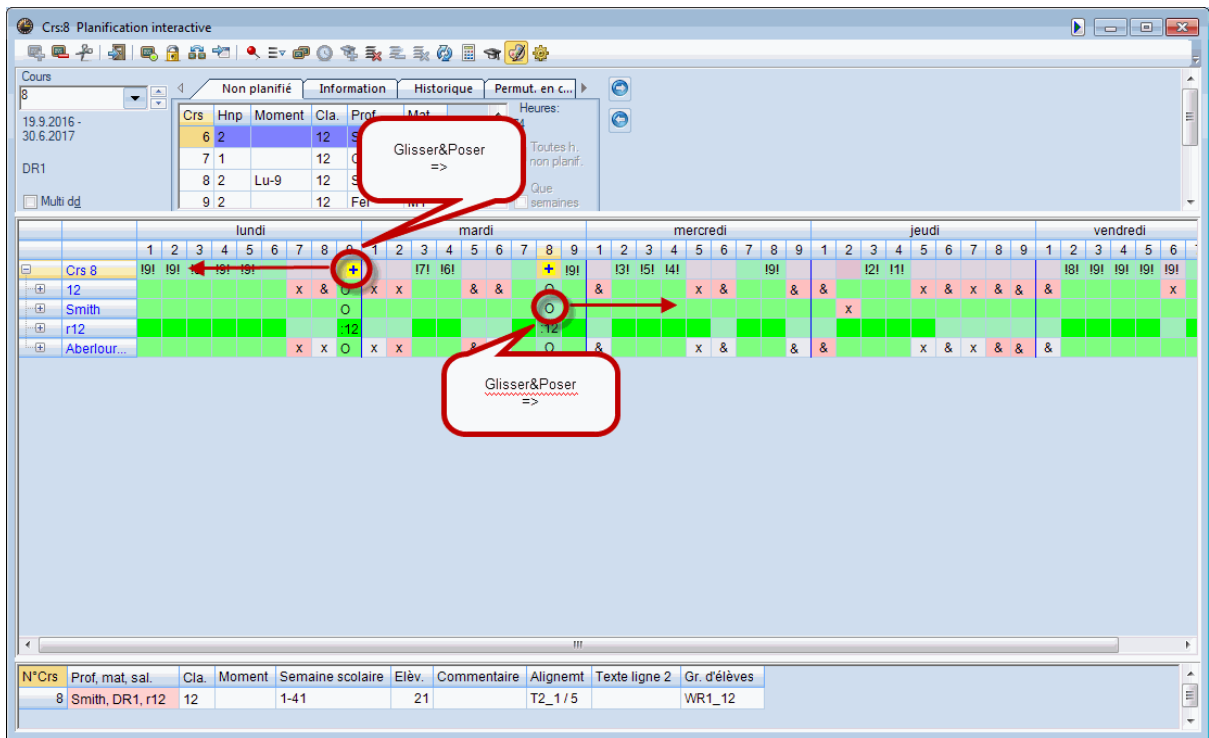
Crs:8 Planification interactive

Cours
8
19.9.2016 -
30.6.2017
DR1
Multi dd

Non planifié | Information | Historique | Permut. en c...

| Crs | Hnp | Moment | Cla. | Prof. | Mat. |
|---|---|---|---|---|---|
| 6 | 2 | | 12 | S | |
| 7 | 1 | | 12 | C | |
| 8 | 2 | Lu-9 | 12 | S | |
| 9 | 2 | | 12 | Fel | M1 |

Heures:
Toutes h. non planif.
Que semaines

Glisser&Poser
=>

| | lundi | | | | | | | | | mardi | | | | | | | | | mercredi | | | | | | | | | jeudi | | | | | | | | | vendredi | | | | | |
|---|---|---|---|---|---|---|---|---|---|---|---|---|---|---|---|---|---|---|---|---|---|---|---|---|---|---|---|---|---|---|---|---|---|---|---|---|---|---|---|---|---|
| | 1 | 2 | 3 | 4 | 5 | 6 | 7 | 8 | 9 | 1 | 2 | 3 | 4 | 5 | 6 | 7 | 8 | 9 | 1 | 2 | 3 | 4 | 5 | 6 | 7 | 8 | 9 | 1 | 2 | 3 | 4 | 5 | 6 | 7 | 8 | 9 | 1 | 2 | 3 | 4 | 5 | 6 |
| Crs 8 | !9! | !9! | | !9! | !9! | | | | + | | | !7! | !6! | | | | + | !9! | | !3! | !5! | !4! | | | | !9! | | | !2! | !1! | | | | | | | !8! | !9! | !9! | !9! | !9! | |
| 12 | | | | | | | x | & | O | x | x | | | & | & | | O | | & | | | | x | & | | | & | & | | | | x | & | x | & | & | & | | | | | x |
| Smith | | | | | | | | | O | | | | | | | | O | | | | | | | | | | | | x | | | | | | | | | | | | | |
| r12 | | | | | | | | | :12 | | | | | | | | :12 | | | | | | | | | | | | | | | | | | | | | | | | | |
| Aberlour... | | | | | | | x | x | O | x | x | | | & | | | O | | & | | | | x | & | | | & | & | | | | x | & | x | & | & | & | | | | | |

Glisser&Poser
=>

| N°Crs | Prof, mat, sal. | Cla. | Moment | Semaine scolaire | Elèv. | Commentaire | Alignemt | Texte ligne 2 | Gr. d'élèves |
|---|---|---|---|---|---|---|---|---|---|
| 8 | Smith, DR1, r12 | 12 | | 1-41 | 21 | | T2_1 / 5 | | WR1_12 |